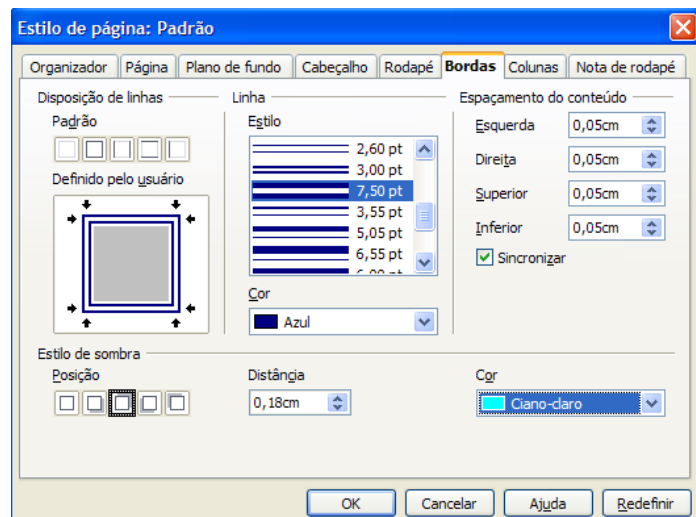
Estilo de página: Padrão

Organizador | Página | Plano de fundo | Cabeçalho | Rodapé | Bordas | Colunas | Nota de rodapé

Disposição de linhas

Padrão

Definido pelo usuário

Linha

Estilo

2,60 pt
3,00 pt
7,50 pt
3,55 pt
5,05 pt
6,55 pt

Cor

Azul

Espaçamento do conteúdo

Esquerda 0,05cm

Direita 0,05cm

Superior 0,05cm

Inferior 0,05cm

Sincronizar

Estilo de sombra

Posição

Distância

0,18cm

Cor

Ciano-claro

OK | Cancelar | Ajuda | Redefinir